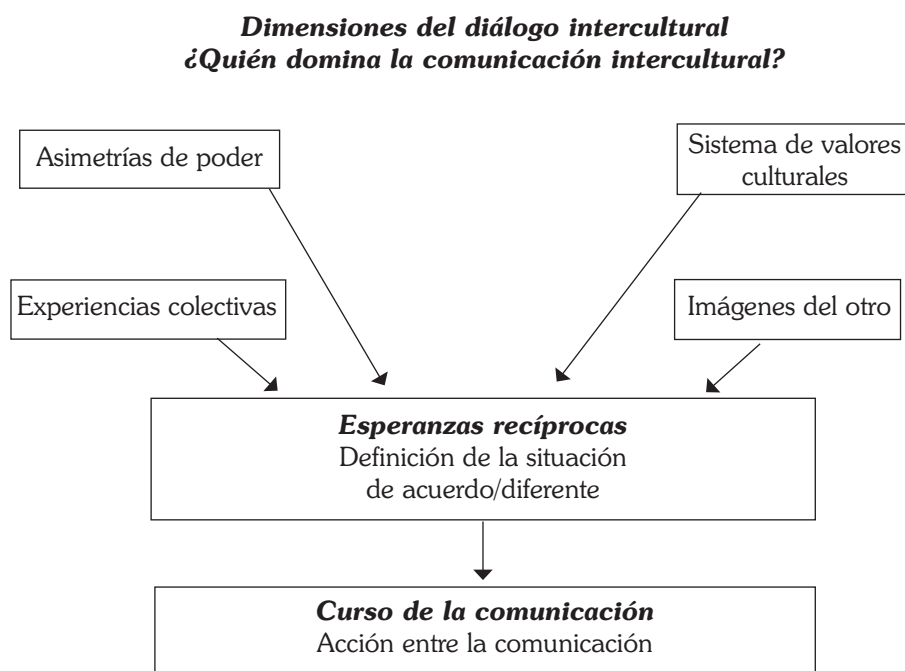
**Dimensiones del diálogo intercultural**
**¿Quién domina la comunicación intercultural?**

Asimetrías de poder

Sistema de valores culturales

Experiencias colectivas

Imágenes del otro

**Esperanzas recíprocas**
Definición de la situación de acuerdo/diferente

**Curso de la comunicación**
Acción entre la comunicación